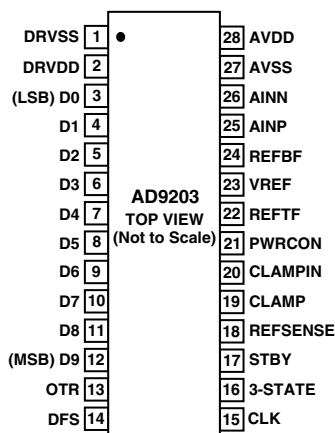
DRVSS 1
DRVDD 2
(LSB) D0 3
D1 4
D2 5
D3 6
D4 7
D5 8
D6 9
D7 10
D8 11
(MSB) D9 12
OTR 13
DFS 14

AD9203
TOP VIEW
(Not to Scale)

28 AVDD
27 AVSS
26 AINN
25 AINP
24 REFBF
23 VREF
22 REFTF
21 PWRCON
20 CLAMPIN
19 CLAMP
18 REFSENSE
17 STBY
16 3-STATE
15 CLK